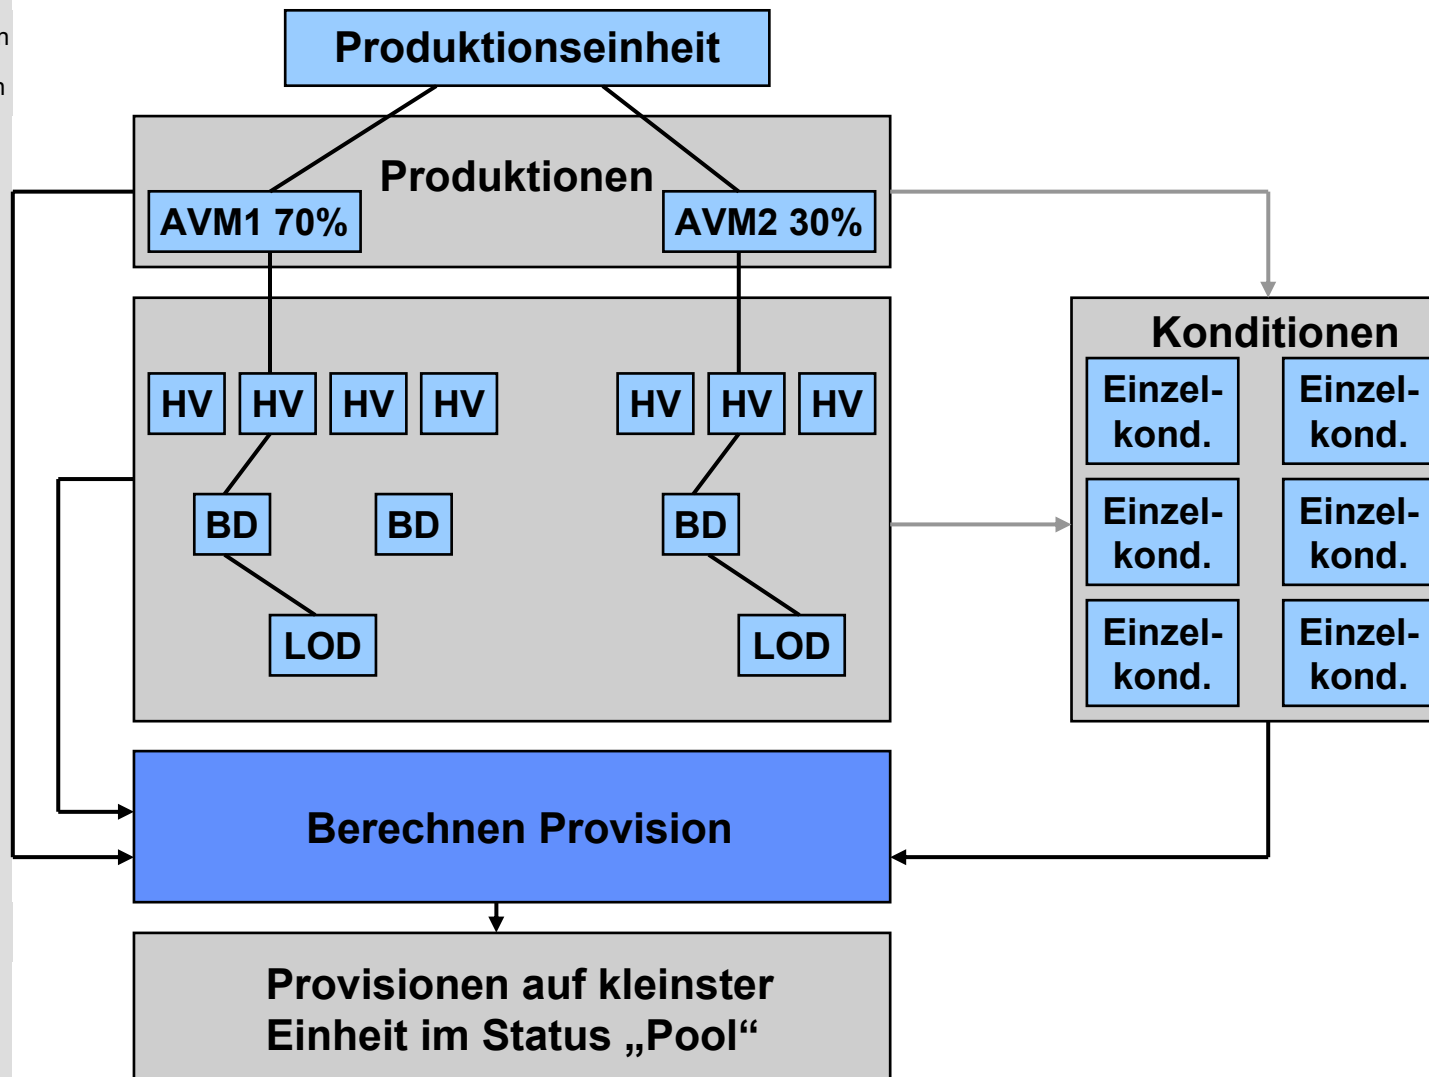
Produktionseinheit

Produktionen

AVM1 70%

AVM2 30%

HV HV HV HV

HV HV HV

BD BD BD

LOD LOD

Konditionen

Einzel-kond. Einzel-kond.

Einzel-kond. Einzel-kond.

Einzel-kond. Einzel-kond.

Berechnen Provision

Provisionen auf kleinster Einheit im Status „Pool“